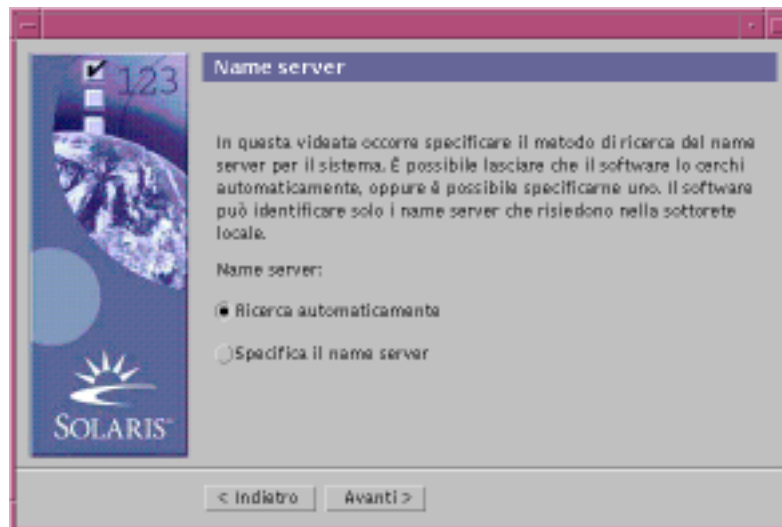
123

Name server

In questa videata occorre specificare il metodo di ricerca del name server per il sistema. È possibile lasciare che il software lo cerchi automaticamente, oppure è possibile specificarne uno. Il software può identificare solo i name server che risiedono nella sottorete locale.

Name server:

Ricerca automaticamente

Specifica il name server

SOLARIS

< Indietro

Avanti >